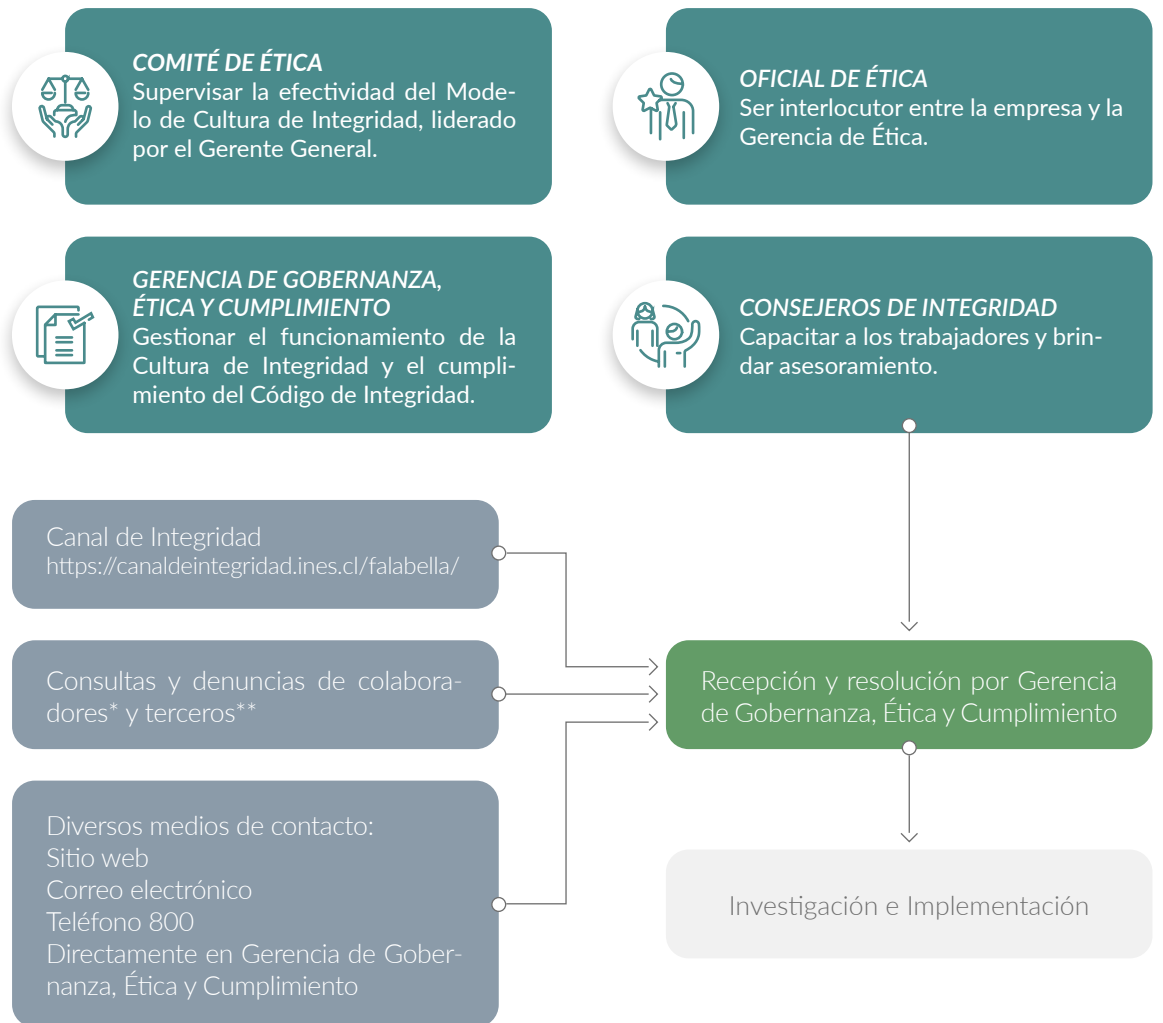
COMITÉ DE ÉTICA
Supervisar la efectividad del Modelo de Cultura de Integridad, liderado por el Gerente General.

OFICIAL DE ÉTICA
Ser interlocutor entre la empresa y la Gerencia de Ética.

GERENCIA DE GOBERNANZA, ÉTICA Y CUMPLIMIENTO
Gestionar el funcionamiento de la Cultura de Integridad y el cumplimiento del Código de Integridad.

CONSEJEROS DE INTEGRIDAD
Capacitar a los trabajadores y brindar asesoramiento.

Canal de Integridad
https://canaldeintegridad.ines.cl/falabella/

Consultas y denuncias de colaboradores* y terceros**

Diversos medios de contacto:
Sitio web
Correo electrónico
Teléfono 800
Directamente en Gerencia de Gobernanza, Ética y Cumplimiento

Recepción y resolución por Gerencia de Gobernanza, Ética y Cumplimiento

Investigación e Implementación